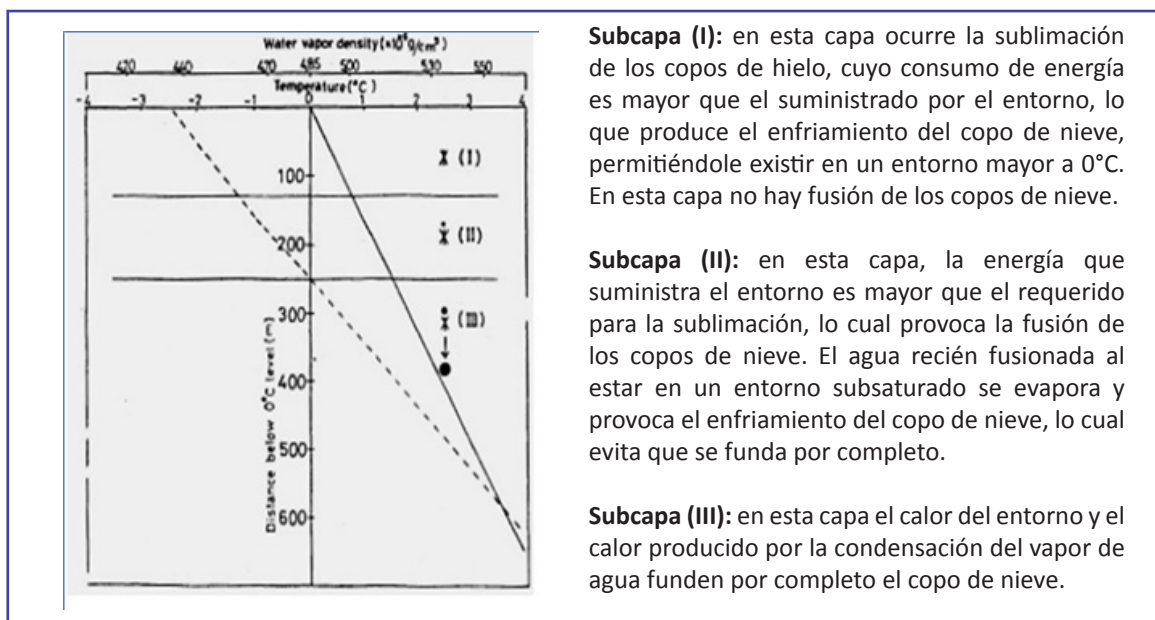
Water vapor density ($\times 10^{-8}$ g/cm$^3$)

420 460 470 485 500 530 550

Temperature (°C)

-4 -3 -2 -1 0 1 2 3 4

(I)

(II)

(III)

100

200

300

400

500

600

Distance below 0°C level (m)

**Subcapa (I):** en esta capa ocurre la sublimación de los copos de hielo, cuyo consumo de energía es mayor que el suministrado por el entorno, lo que produce el enfriamiento del copo de nieve, permitiéndole existir en un entorno mayor a 0°C. En esta capa no hay fusión de los copos de nieve.

**Subcapa (II):** en esta capa, la energía que suministra el entorno es mayor que el requerido para la sublimación, lo cual provoca la fusión de los copos de nieve. El agua recién fusionada al estar en un entorno subsaturado se evapora y provoca el enfriamiento del copo de nieve, lo cual evita que se funda por completo.

**Subcapa (III):** en esta capa el calor del entorno y el calor producido por la condensación del vapor de agua funden por completo el copo de nieve.